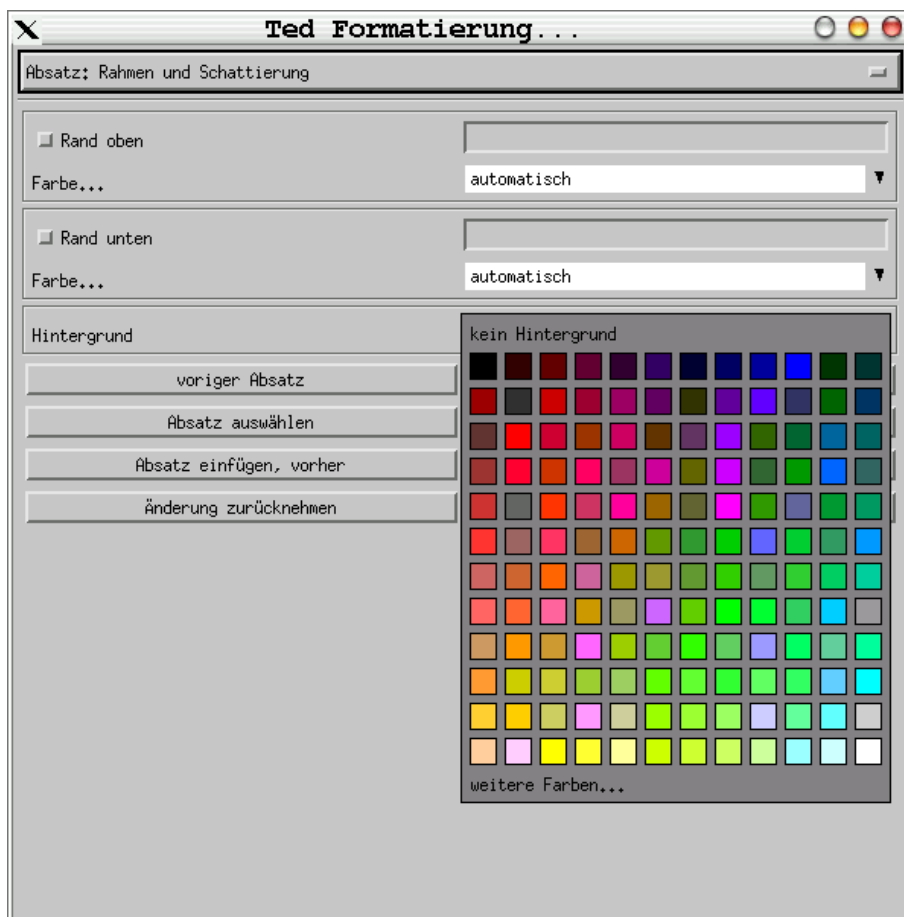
Ted Formatierung...

Absatz: Rahmen und Schattierung

Rand oben

Farbe...

automatisch

Rand unten

Farbe...

automatisch

Hintergrund

kein Hintergrund

voriger Absatz

Absatz auswählen

Absatz einfügen, vorher

Änderung zurücknehmen

weitere Farben...